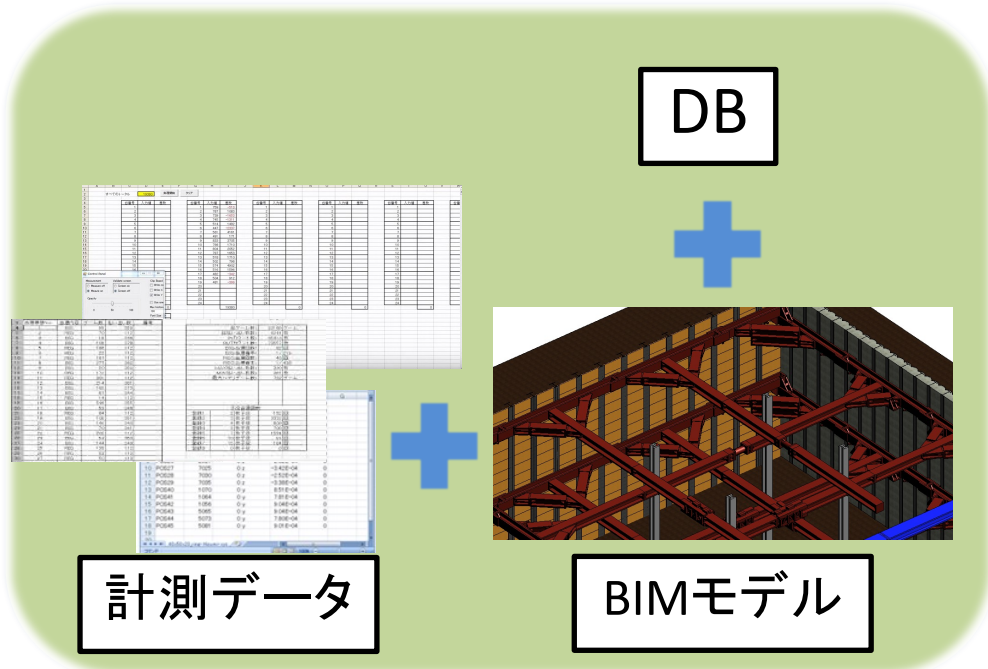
DB

計測データ

BIMモデル

| 10 | PO827 | 7025 | 0 y | -2.42E+04 | 0 |
| 11 | PO828 | 7030 | 0 y | -2.52E+04 | 0 |
| 12 | PO829 | 7035 | 0 y | -3.38E+04 | 0 |
| 13 | PO840 | 1070 | 0 y | 6.51E+04 | 0 |
| 14 | PO841 | 1064 | 0 y | 7.81E+04 | 0 |
| 15 | PO842 | 1056 | 0 y | 9.44E+04 | 0 |
| 16 | PO843 | 5065 | 0 y | 9.04E+04 | 0 |
| 17 | PO844 | 5073 | 0 y | 7.80E+04 | 0 |
| 18 | PO845 | 5081 | 0 y | 6.38E+04 | 0 |
| 19 | | | | | |